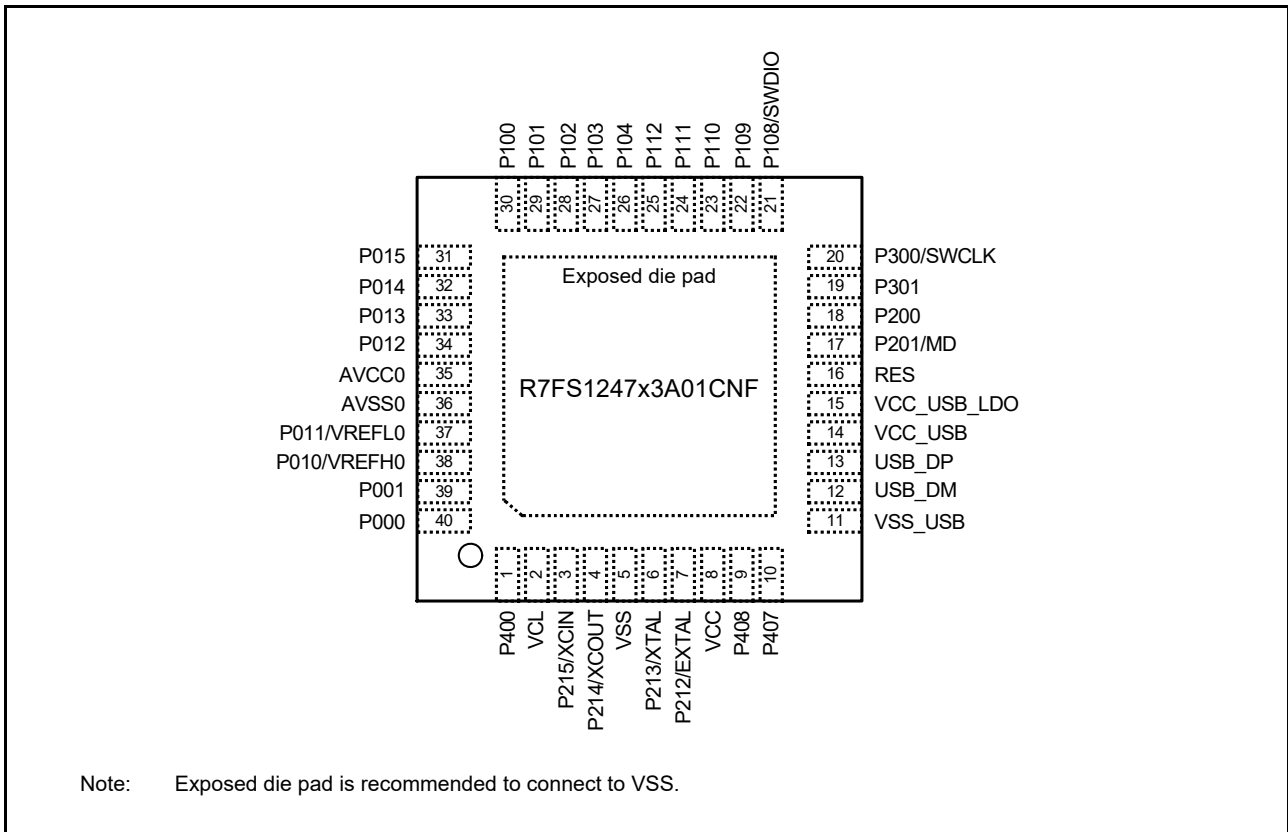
P100 P101 P102 P103 P104 P112 P111 P110 P109 P108/SWDIO

30 29 28 27 26 25 24 23 22 21

P015 31
P014 32
P013 33
P012 34
AVCC0 35
AVSS0 36
P011/VREFL0 37
P010/VREFH0 38
P001 39
P000 40

Exposed die pad

R7FS1247x3A01CNF

20 P300/SWCLK
19 P301
18 P200
17 P201/MD
16 RES
15 VCC_USB_LDO
14 VCC_USB
13 USB_DP
12 USB_DM
11 VSS_USB

1 2 3 4 5 6 7 8 9 10

P400 VCL P215/XCIN P214/XCOUT VSS P213/XTAL P212/EXTAL VCC P408 P407

Note: Exposed die pad is recommended to connect to VSS.